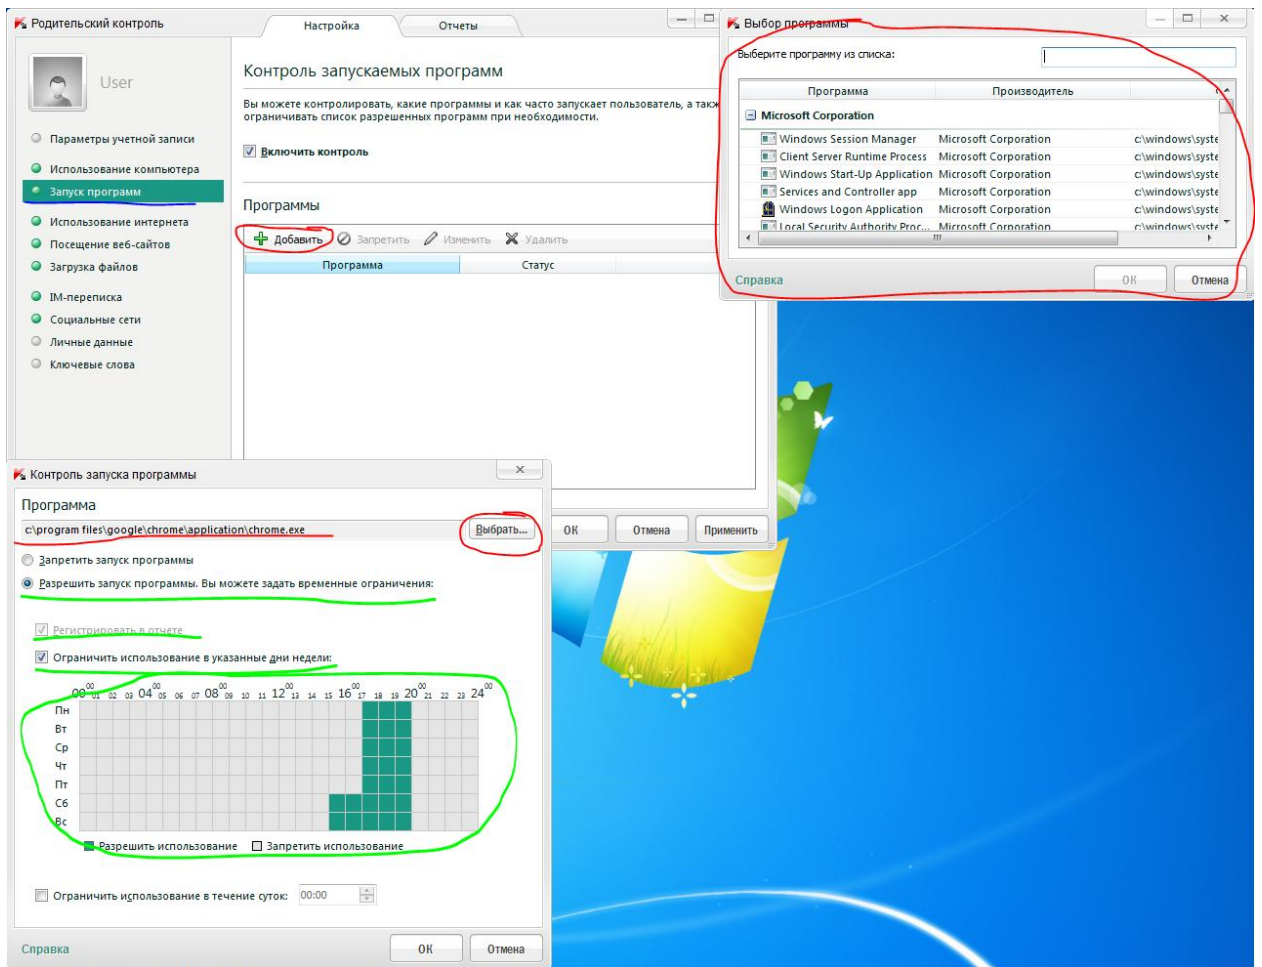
Родительский контроль

Настройка Отчеты

User

Параметры учетной записи

Использование компьютера

Запуск программ

Использование интернета

Посещение веб-сайтов

Загрузка файлов

IM-переписка

Социальные сети

Личные данные

Ключевые слова

Контроль запускаемых программ

Вы можете контролировать, какие программы и как часто запускает пользователь, а такж ограничивать список разрешенных программ при необходимости.

Включить контроль

Программы

Добавить Запретить Изменить Удалить

| Программа | Статус |
|---|---|

ОК Отмена Применить

Выбор программы

Выберите программу из списка:

| Программа | Производитель | |
|---|---|---|
| Microsoft Corporation | | |
| Windows Session Manager | Microsoft Corporation | c:\windows\syste |
| Client Server Runtime Process | Microsoft Corporation | c:\windows\syste |
| Windows Start-Up Application | Microsoft Corporation | c:\windows\syste |
| Services and Controller app | Microsoft Corporation | c:\windows\syste |
| Windows Logon Application | Microsoft Corporation | c:\windows\syste |
| Local Security Authority Proc... | Microsoft Corporation | c:\windows\syste |

Справка ОК Отмена

Контроль запуска программы

Программа

c:\program files\google\chrome\application\chrome.exe Выбрать...

Запретить запуск программы

Разрешить запуск программы. Вы можете задать временные ограничения:

Регистрировать в отчете

Ограничить использование в указанные дни недели:

$00^{00}$ 01 02 03 $04^{00}$ 05 06 07 $08^{00}$ 09 10 11 $12^{00}$ 13 14 15 $16^{00}$ 17 18 19 $20^{00}$ 21 22 23 $24^{00}$

Пн
Вт
Ср
Чт
Пт
Сб
Вс

Разрешить использование Запретить использование

Ограничить использование в течение суток: 00:00

Справка ОК Отмена